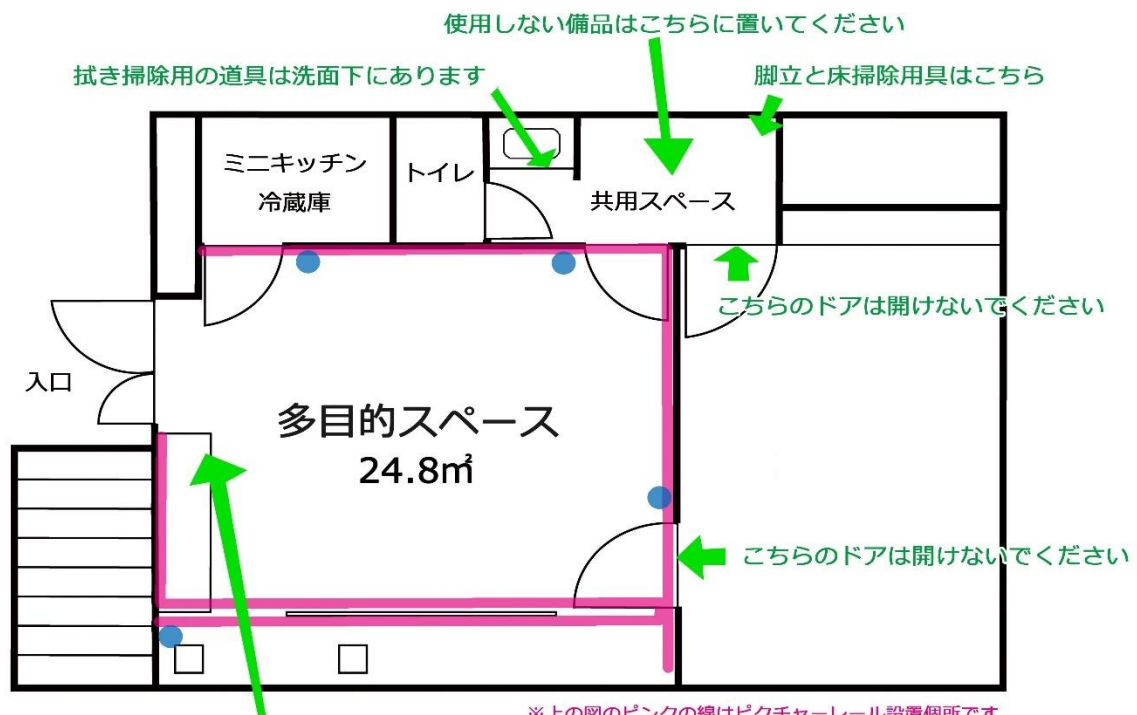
使用しない備品はこちらに置いてください

拭き掃除用の道具は洗面下にあります

脚立と床掃除用具はこちら

ミニキッチン
冷蔵庫

トイレ

共用スペース

こちらのドアは開けないでください

入口

多目的スペース
24.8㎡

こちらのドアは開けないでください

※上の図のピンクの線はピクチャーレール設置個所です